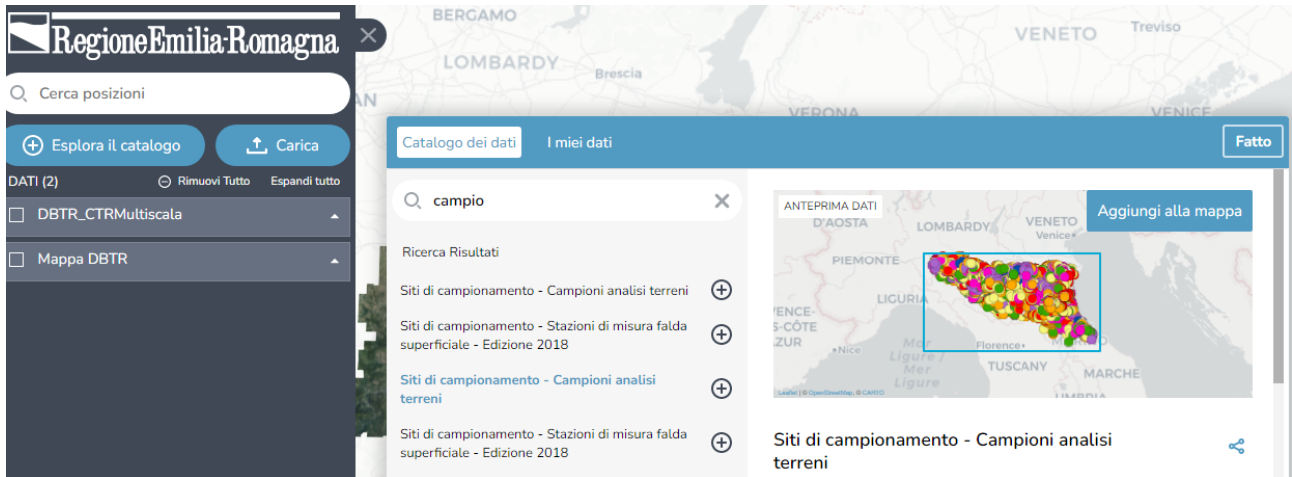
RegioneEmilia-Romagna

Cerca posizioni

Esplora il catalogo

Carica

DATI (2)

Rimuovi Tutto

Espandi tutto

DBTR_CTRMultiscala

Mappa DBTR

BERGAMO

LOMBARDY

Brescia

VERONA

VENETO

Treviso

VENICE

Catalogo dei dati

I miei dati

Fatto

campio

Ricerca Risultati

Siti di campionamento - Campioni analisi terreni

Siti di campionamento - Stazioni di misura falda superficiale - Edizione 2018

Siti di campionamento - Campioni analisi terreni

Siti di campionamento - Stazioni di misura falda superficiale - Edizione 2018

ANTEPRIMA DATI

Aggiungi alla mappa

D'AOSTA

LOMBARDY

VENETO

Venice

PIEMONTE

LIGURIA

VENCE-S-CÔTE AZUR

Nice

Mar Ligure

Florence

TUSCANY

MARCHE

UMBRIA

Leaflet | © OpenStreetMap, © CARTO

Siti di campionamento - Campioni analisi terreni